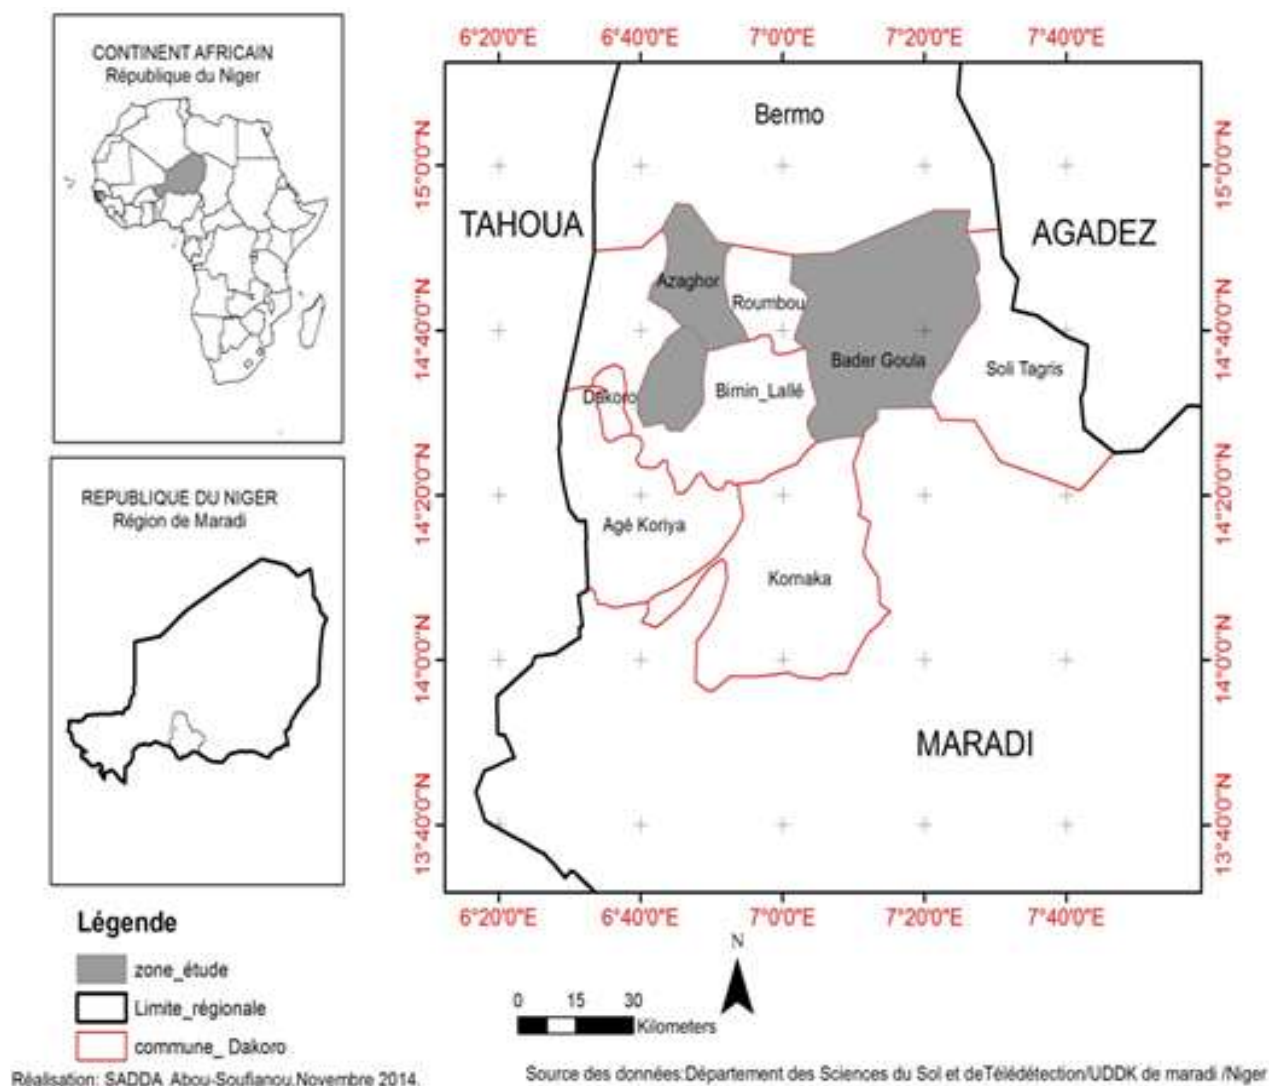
CONTINENT AFRICAIN
République du Niger

REPUBLIQUE DU NIGER
Région de Maradi

6°20'0"E 6°40'0"E 7°0'0"E 7°20'0"E 7°40'0"E

15°0'0"N 14°40'0"N 14°20'0"N 14°0'0"N 13°40'0"N

Bermo
TAHOUA
AGADEZ
Azaghor
Roumbou
Bader Goula
Soli Tagris
Dakoro
Birnin_Lallé
Agé Koriya
Kornaka
MARADI

15°0'0"N 14°40'0"N 14°20'0"N 14°0'0"N 13°40'0"N

6°20'0"E 6°40'0"E 7°0'0"E 7°20'0"E 7°40'0"E

Légende
zone_étude
Limite_régionale
commune_ Dakoro

N
0 15 30
Kilometers

Réalisation: SADDA Abou-Soufianou,Novembre 2014.

Source des données:Département des Sciences du Sol et deTélédétection/UDDK de maradi /Niger